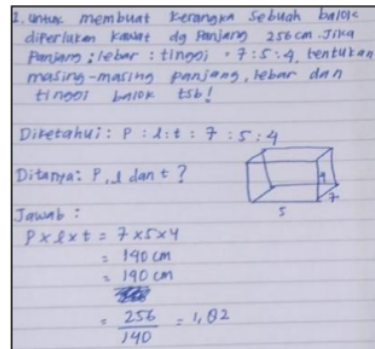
1. untuk membuat kerangka sebuah balok diperlukan kawat dg panjang 256 cm. Jika panjang : lebar : tinggi = 7 : 5 : 4 tentukan masing-masing panjang, lebar dan tinggi balok tsb!

Diketahui: P : l : t : 7 : 5 : 4

Ditanya: P, l dan t ?

4
7
5

Jawab :
$P \times l \times t = 7 \times 5 \times 4$
$= 140$ cm
$= 140$ cm
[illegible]
$= \frac{256}{140} = 1,82$